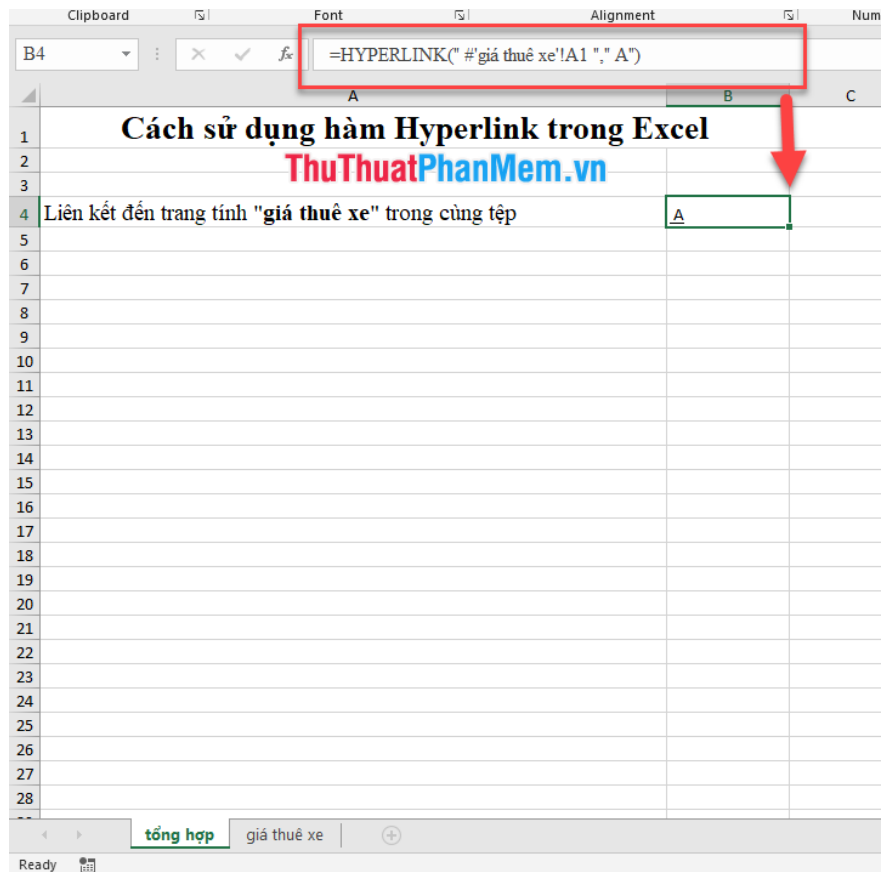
Clipboard Font Alignment Num

B4 fx =HYPERLINK(" #'giá thuê xe'!A1 "," A")

| | A | B | C |
|---|---|---|---|
| 1 | Cách sử dụng hàm Hyperlink trong Excel | | |
| 2 | ThuThuatPhanMem.vn | | |
| 3 | | | |
| 4 | Liên kết đến trang tính "giá thuê xe" trong cùng tệp | A | |
| 5 | | | |
| 6 | | | |
| 7 | | | |
| 8 | | | |
| 9 | | | |
| 10 | | | |
| 11 | | | |
| 12 | | | |
| 13 | | | |
| 14 | | | |
| 15 | | | |
| 16 | | | |
| 17 | | | |
| 18 | | | |
| 19 | | | |
| 20 | | | |
| 21 | | | |
| 22 | | | |
| 23 | | | |
| 24 | | | |
| 25 | | | |
| 26 | | | |
| 27 | | | |
| 28 | | | |

tổng hợp giá thuê xe

Ready